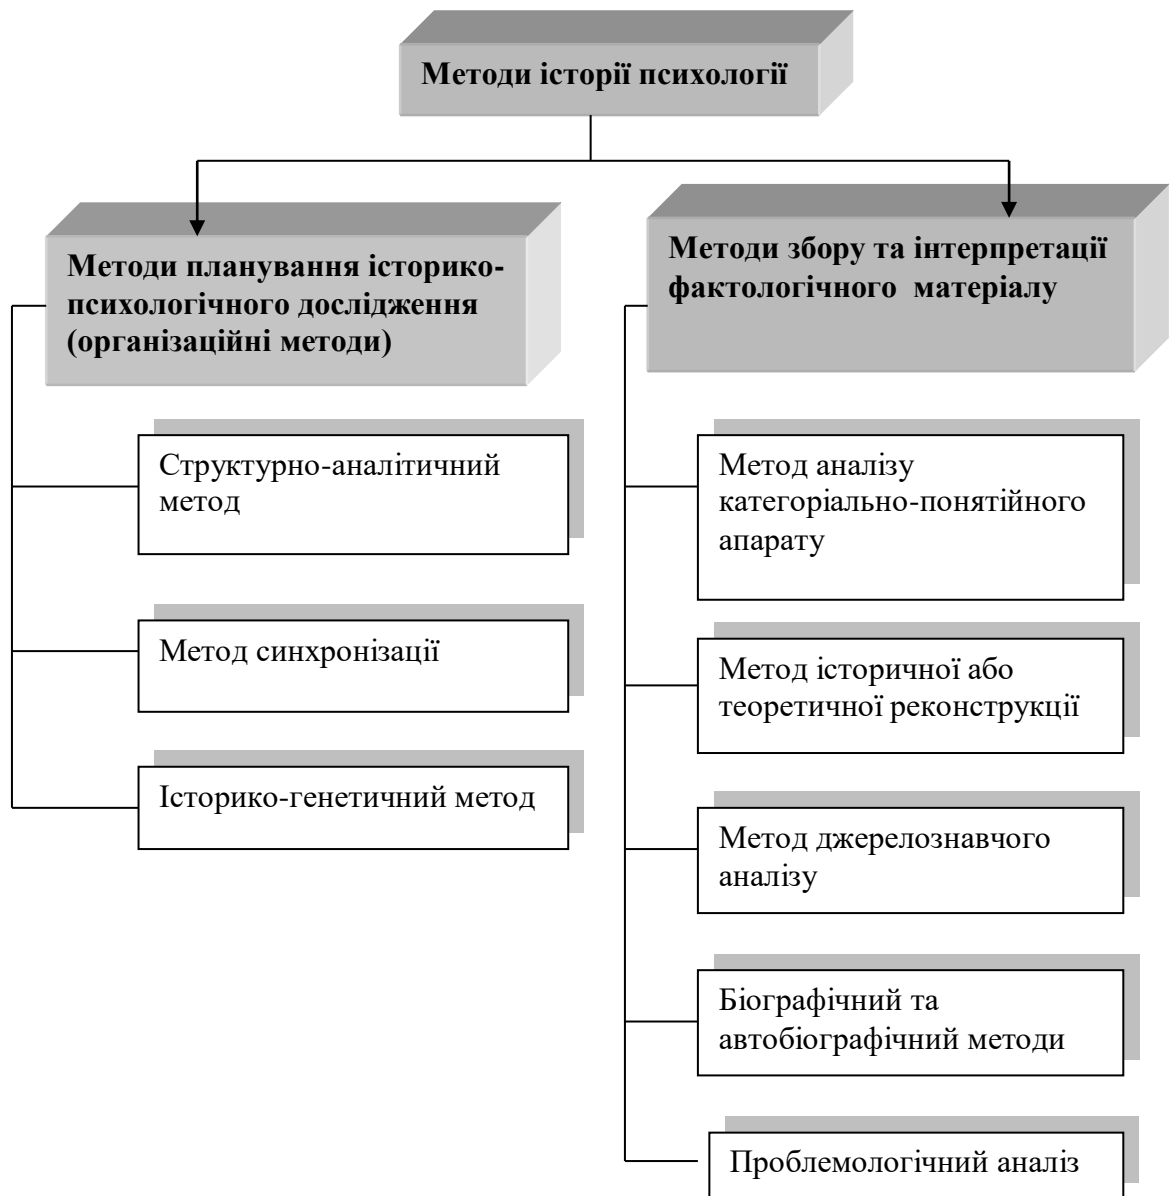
Методи історії психології

Методи планування історико-психологічного дослідження (організаційні методи)

Структурно-аналітичний метод

Метод синхронізації

Історико-генетичний метод

Методи збору та інтерпретації фактологічного матеріалу

Метод аналізу категоріально-понятійного апарату

Метод історичної або теоретичної реконструкції

Метод джерелознавчого аналізу

Біографічний та автобіографічний методи

Проблемологічний аналіз